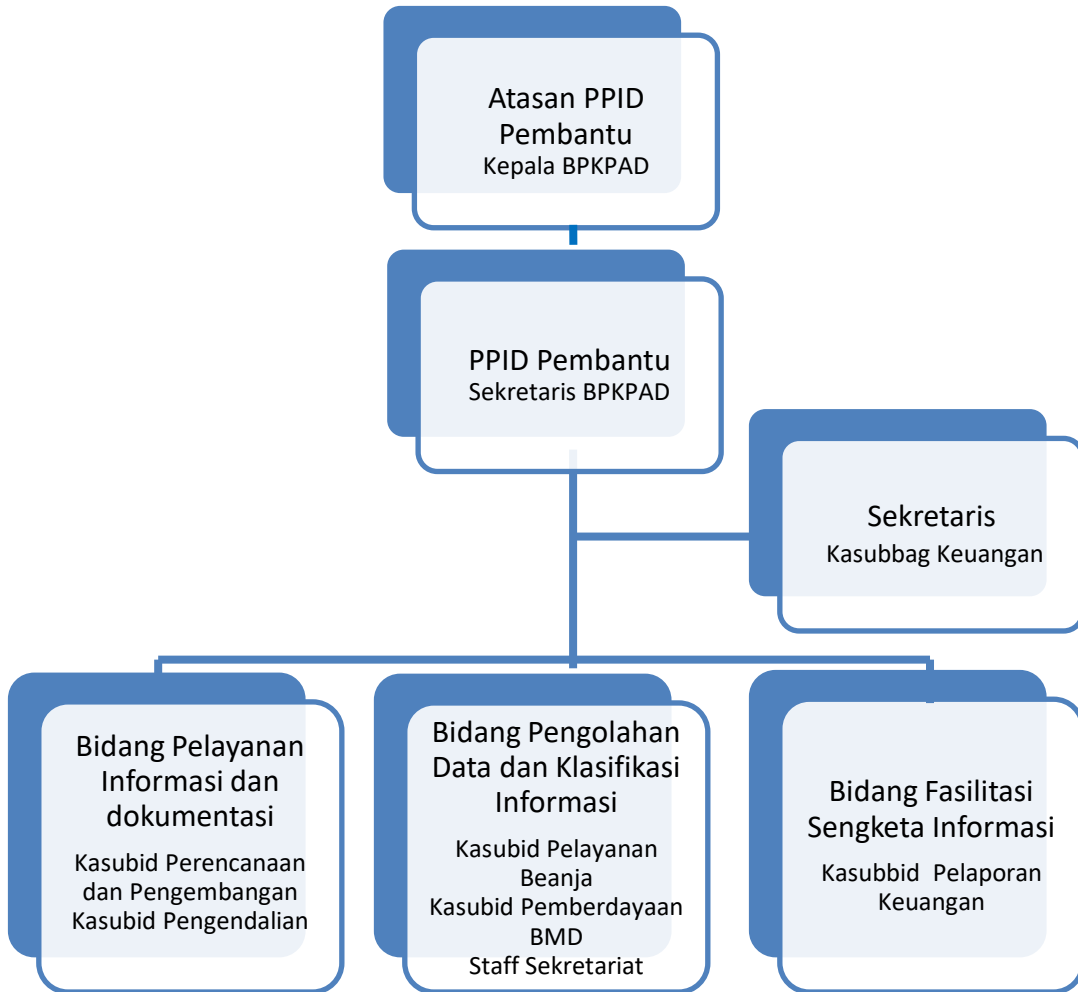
Atasan PPID Pembantu
Kepala BPKPAD

PPID Pembantu
Sekretaris BPKPAD

Sekretaris
Kasubbag Keuangan

Bidang Pelayanan Informasi dan dokumentasi
Kasubid Perencanaan dan Pengembangan
Kasubid Pengendalian

Bidang Pengolahan Data dan Klasifikasi Informasi
Kasubid Pelayanan Beanja
Kasubid Pemberdayaan BMD
Staff Sekretariat

Bidang Fasilitasi Sengketa Informasi
Kasubbid Pelaporan Keuangan